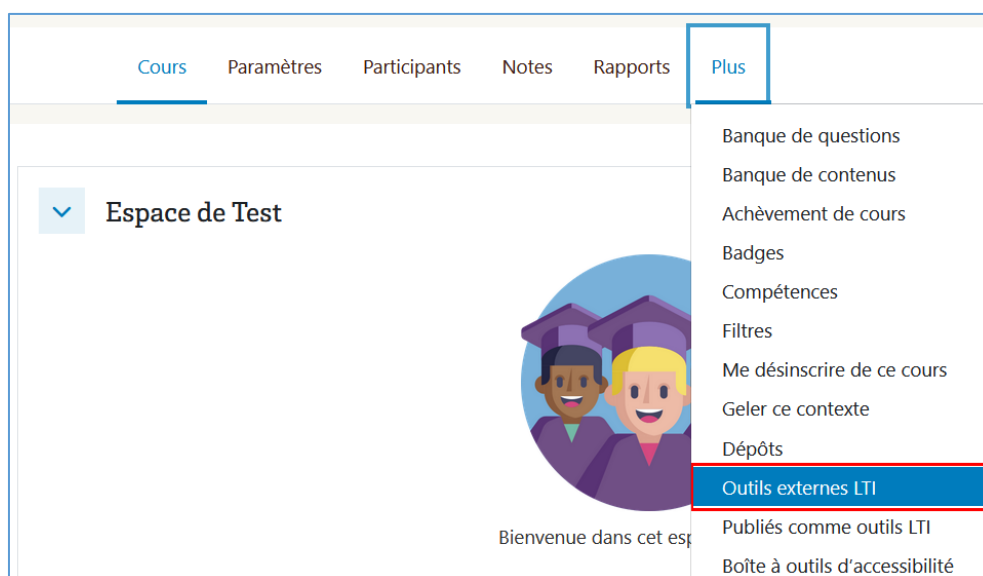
Cours Paramètres Participants Notes Rapports Plus

Espace de Test

Banque de questions
Banque de contenus
Achèvement de cours
Badges
Compétences
Filtres
Me désinscrire de ce cours
Geler ce contexte
Dépôts
Outils externes LTI
Publiés comme outils LTI
Boîte à outils d'accessibilité

Bienvenue dans cet esp